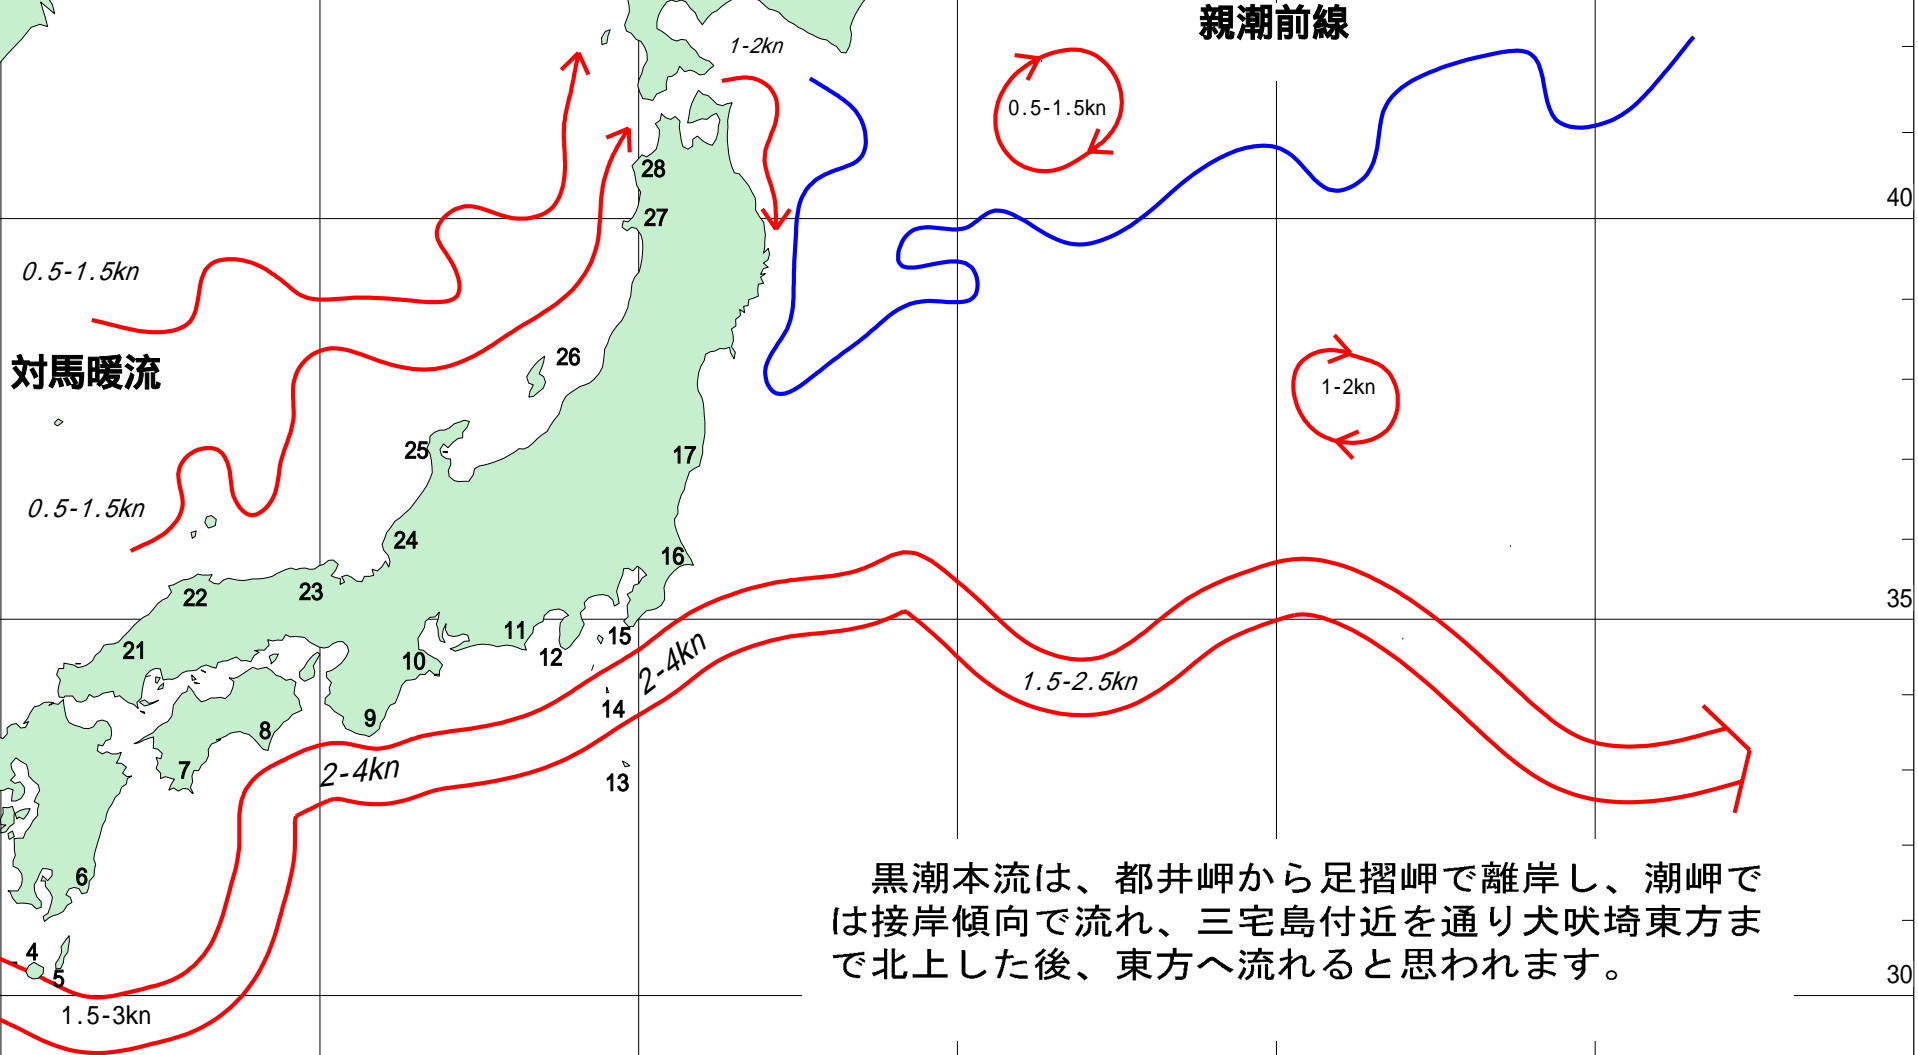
親潮前線

1-2kn

0.5-1.5kn

28

27

40

0.5-1.5kn

対馬暖流

26

1-2kn

25

17

0.5-1.5kn

24

16

22

23

35

11

15

21

12

10

2-4kn

14

1.5-2.5kn

9

8

7

2-4kn

13

6

黒潮本流は、都井岬から足摺岬で離岸し、潮岬では接岸傾向で流れ、三宅島付近を通り犬吠埼東方まで北上した後、東方へ流れると思われます。

4

5

30

1.5-3kn